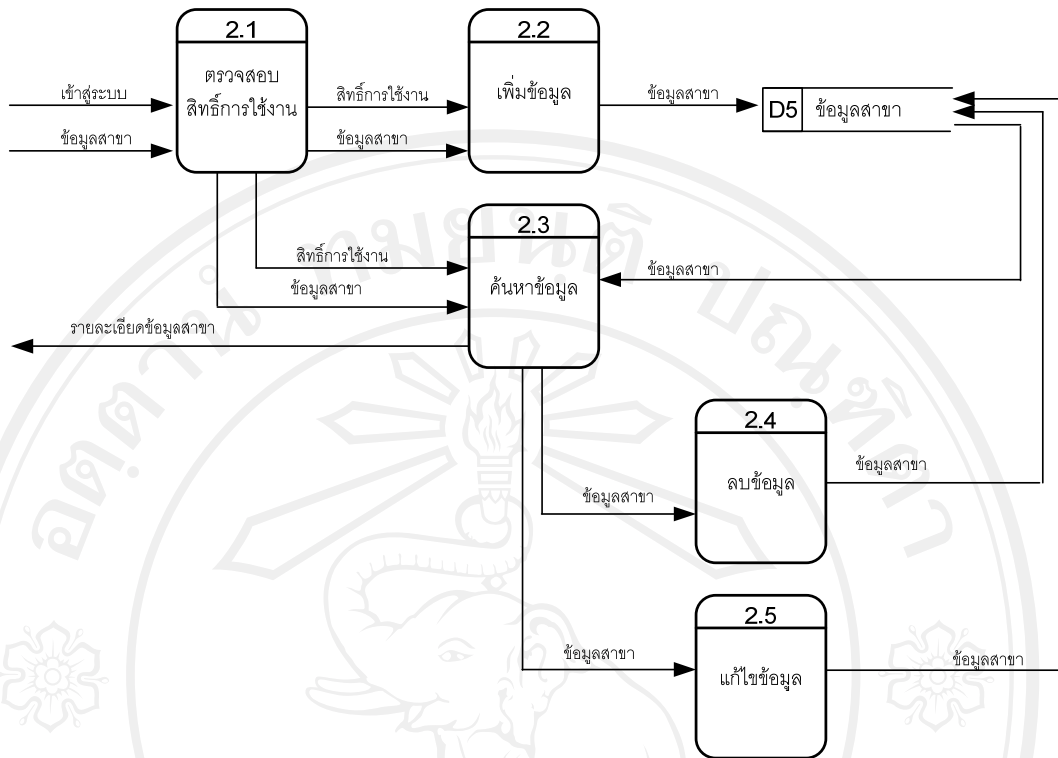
2.1
ตรวจสอบสิทธิ์การใช้งาน

2.2
เพิ่มข้อมูล

D5 ข้อมูลสาขา

เข้าสู่ระบบ

ข้อมูลสาขา

สิทธิ์การใช้งาน

ข้อมูลสาขา

ข้อมูลสาขา

2.3
ค้นหาข้อมูล

สิทธิ์การใช้งาน

ข้อมูลสาขา

ข้อมูลสาขา

รายละเอียดข้อมูลสาขา

2.4
ลบข้อมูล

ข้อมูลสาขา

ข้อมูลสาขา

2.5
แก้ไขข้อมูล

ข้อมูลสาขา

ข้อมูลสาขา